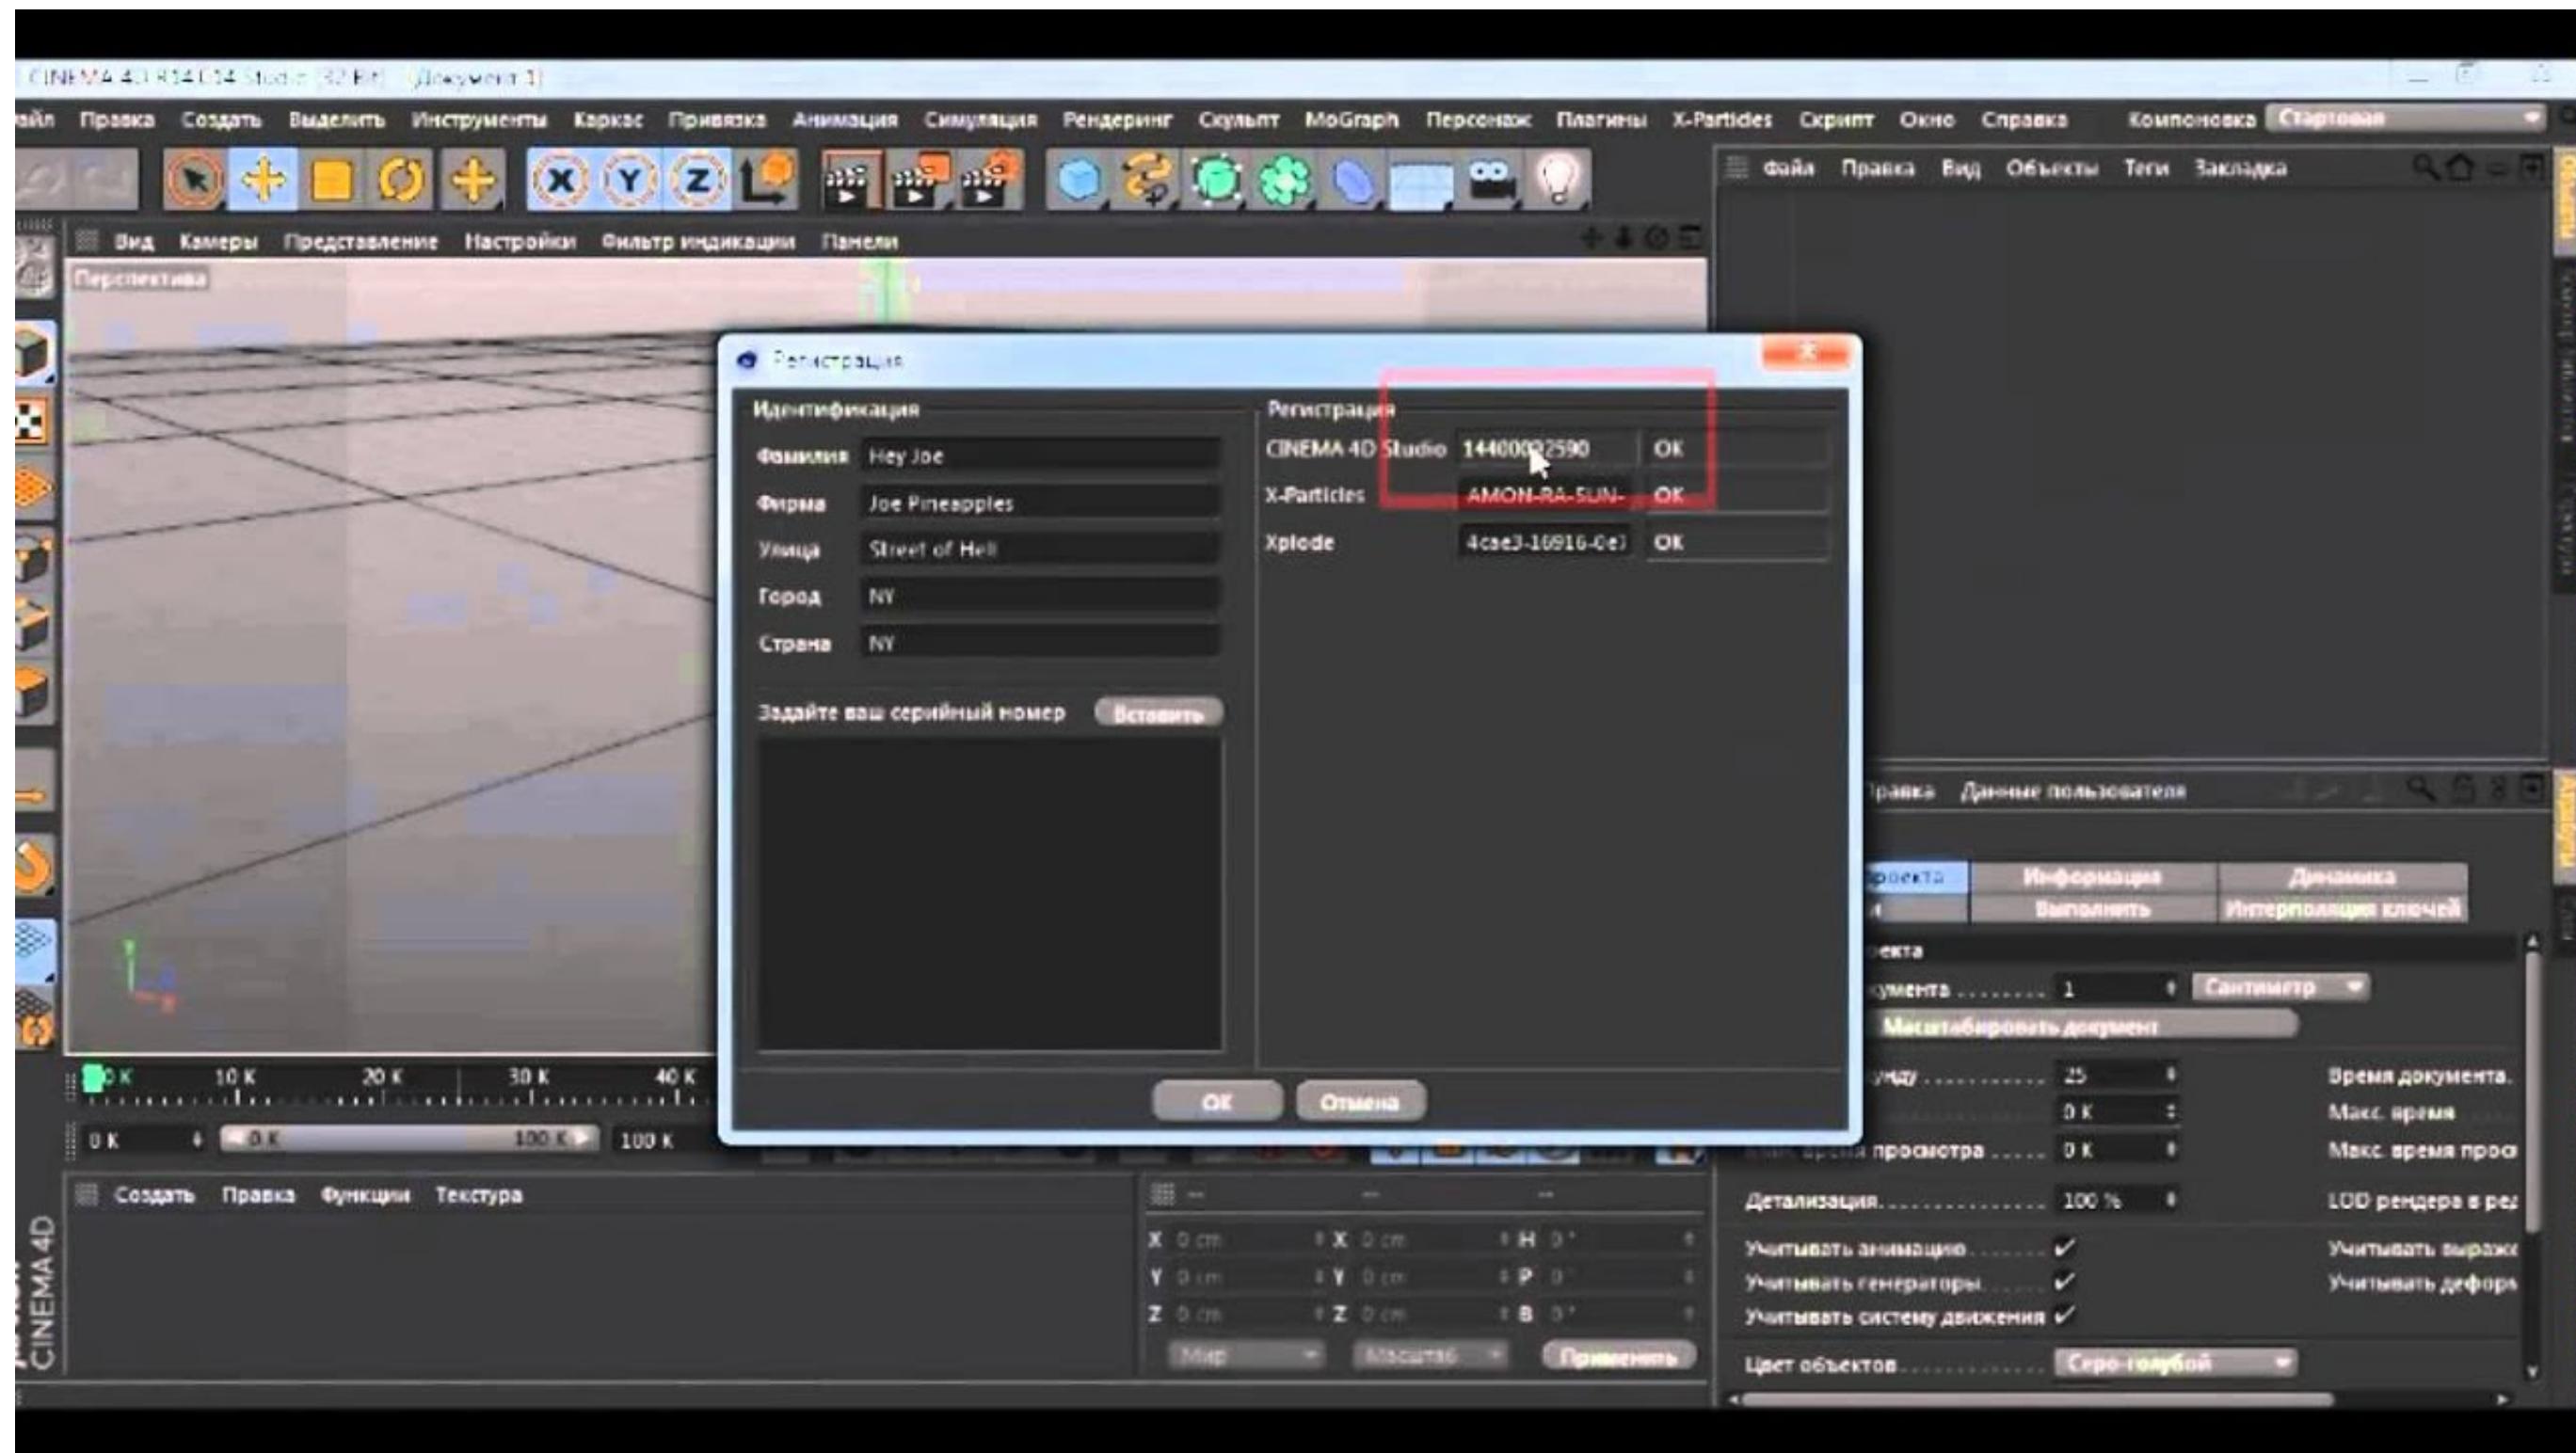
CINEMA 4D R14.034 Studio (32 Bit) - [Документ 1]

айл Правка Создать Выделить Инструменты Каркас Привязка Анимация Симуляция Рендеринг Скульпт MoGraph Персонаж Плагины X-Particles Скрипт Окно Справка Компоновка Стартовая

Файл Правка Вид Объекты Теги Закладка

Вид Камеры Представление Настройки Фильтр индикации Панели

Перспектива

Регистрация

Идентификация

Фамилия Hey Joe
Фирма Joe Pineapples
Улица Street of Hell
Город NY
Страна NY

Задайте ваш серийный номер Вставить

Регистрация

| | | |
|---|---|---|
| CINEMA 4D Studio | 14400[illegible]2590 | OK |
| X-Particles | AMON-RA-SUN- | OK |
| Xplode | 4cae3-16916-0e1 | OK |

OK Отмена

0 K 10 K 20 K 30 K 40 K
0 K 0 K 100 K 100 K

Создать Правка Функции Текстура

CINEMA 4D

X 0 cm X 0 cm H 0°
Y 0 cm Y 0 cm P 0°
Z 0 cm Z 0 cm B 0°
Мир Масштаб Применить

Правка Данные пользователя

роекта Информация Динамика
Выполнить Интерполяция ключей

екта
кумента ........ 1 Сантиметр
Масштабировать документ
унду .......... 25 Время документа.
0 K Макс. время
просмотра ...... 0 K Макс. время прос
Детализация............ 100 % LOD рендера в ре
Учитывать анимацию........ ✓ Учитывать выраже
Учитывать генераторы....... ✓ Учитывать дефор
Учитывать систему движения ✓
Цвет объектов............ Серо-голубой